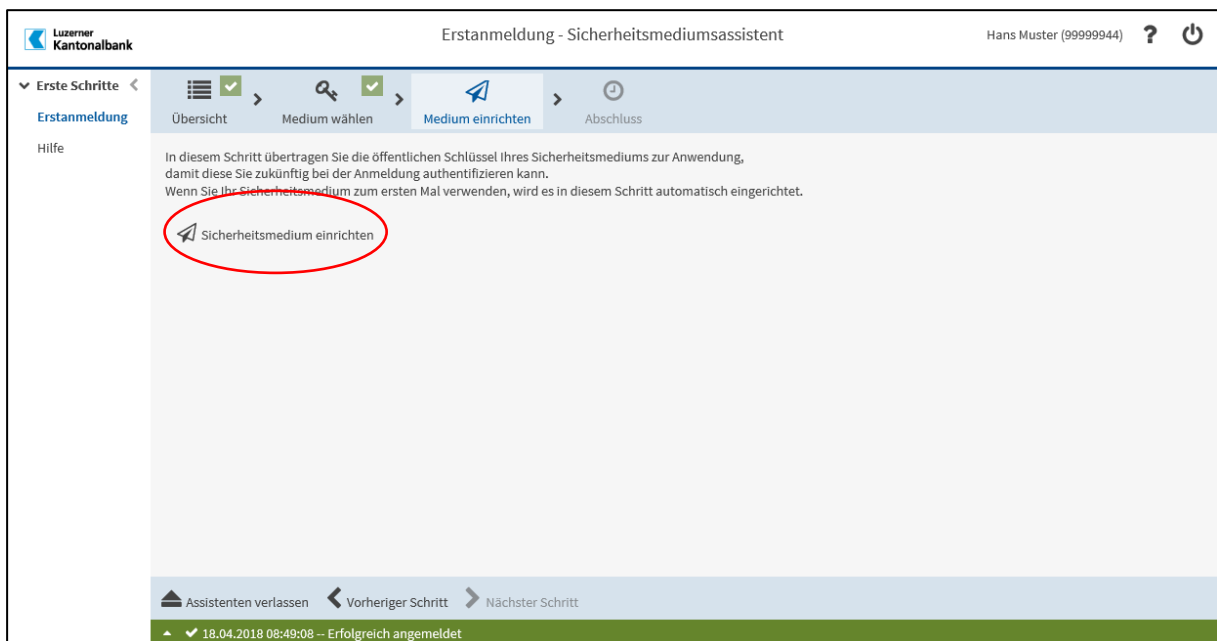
Luzerner Kantonalbank

Erstanmeldung - Sicherheitsmediumsassistent

Hans Muster (99999944)

Erste Schritte

Erstanmeldung

Hilfe

Übersicht

Medium wählen

Medium einrichten

Abschluss

In diesem Schritt übertragen Sie die öffentlichen Schlüssel Ihres Sicherheitsmediums zur Anwendung, damit diese Sie zukünftig bei der Anmeldung authentifizieren kann.
Wenn Sie Ihr Sicherheitsmedium zum ersten Mal verwenden, wird es in diesem Schritt automatisch eingerichtet.

Sicherheitsmedium einrichten

Assistenten verlassen

Vorheriger Schritt

Nächster Schritt

18.04.2018 08:49:08 -- Erfolgreich angemeldet